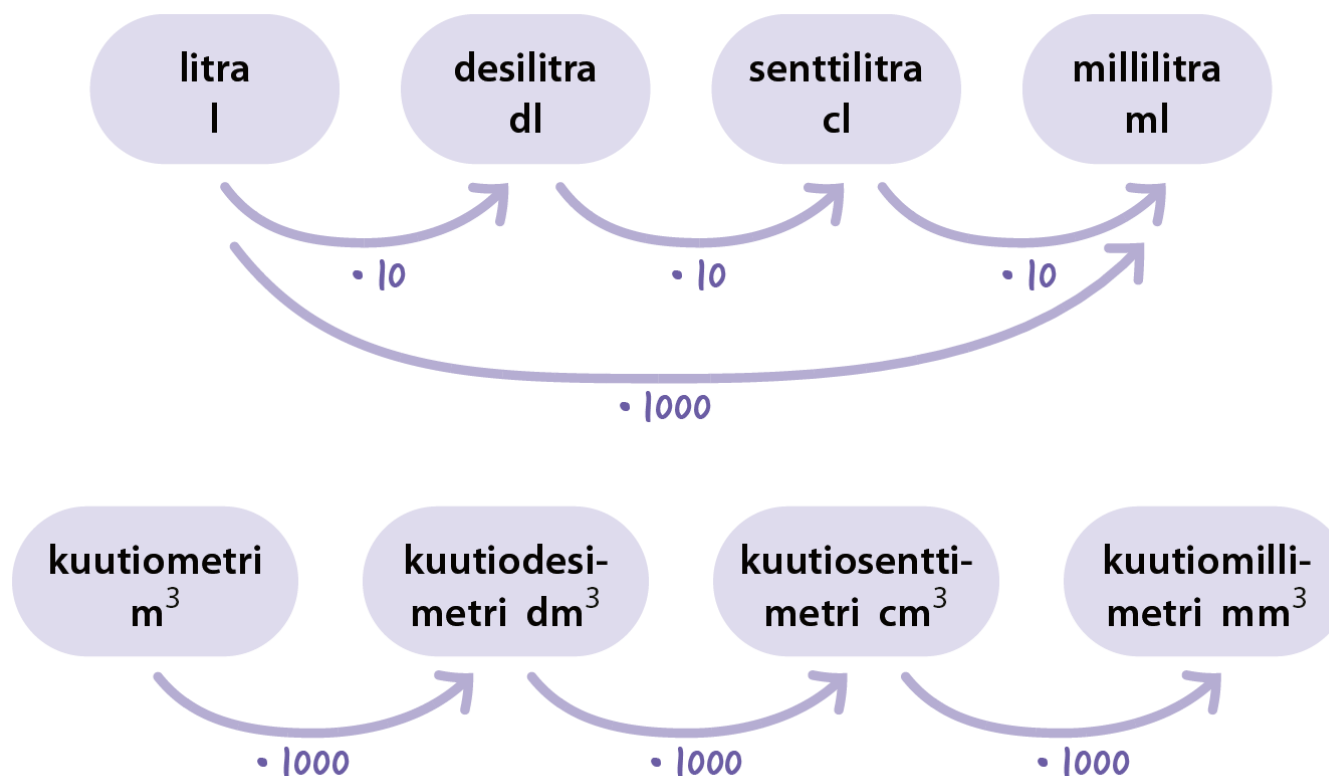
litra
l

desilitra
dl

senttilitra
cl

millilitra
ml

$\cdot$ 10

$\cdot$ 10

$\cdot$ 10

$\cdot$ 1000

kuutiometri
$m^3$

kuutiodesimetri $dm^3$

kuutiosenttimetri $cm^3$

kuutiomillimetri $mm^3$

$\cdot$ 1000

$\cdot$ 1000

$\cdot$ 1000